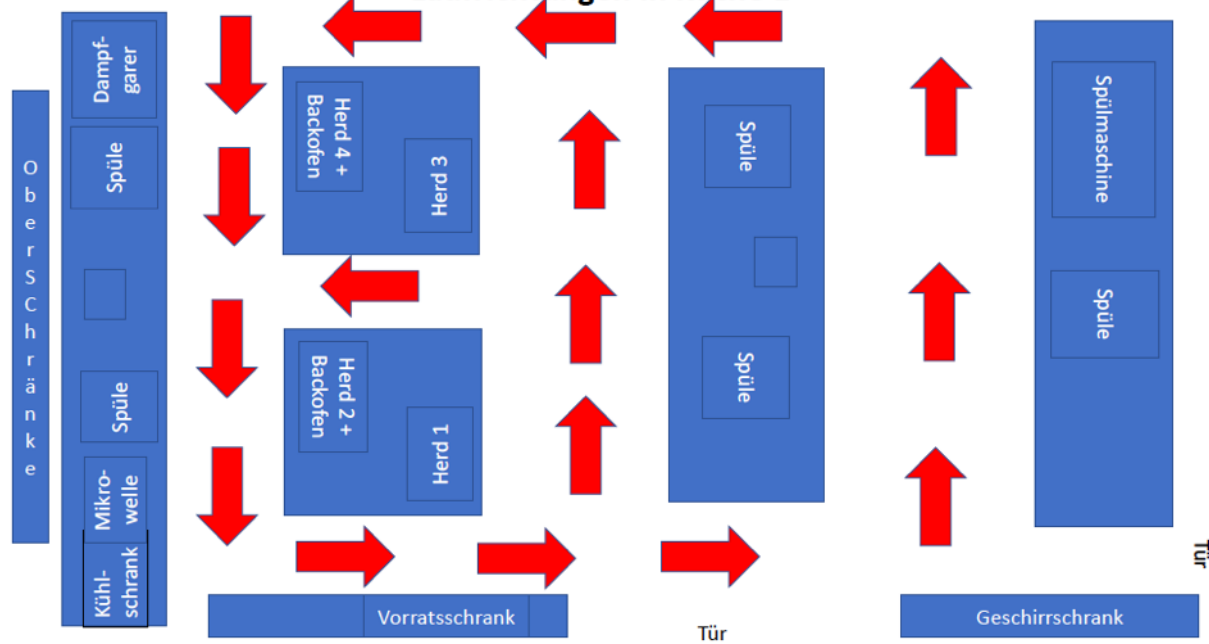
Ober
Schränke

Dampf-
garer

Spüle

Spüle

Mikro-
welle

Kühl-
schrank

Herd 4 +
Backofen

Herd 3

Herd 2 +
Backofen

Herd 1

Spüle

Spüle

Spülmaschine

Spüle

Vorratsschrank

Tür

Geschirrschrank

Tür